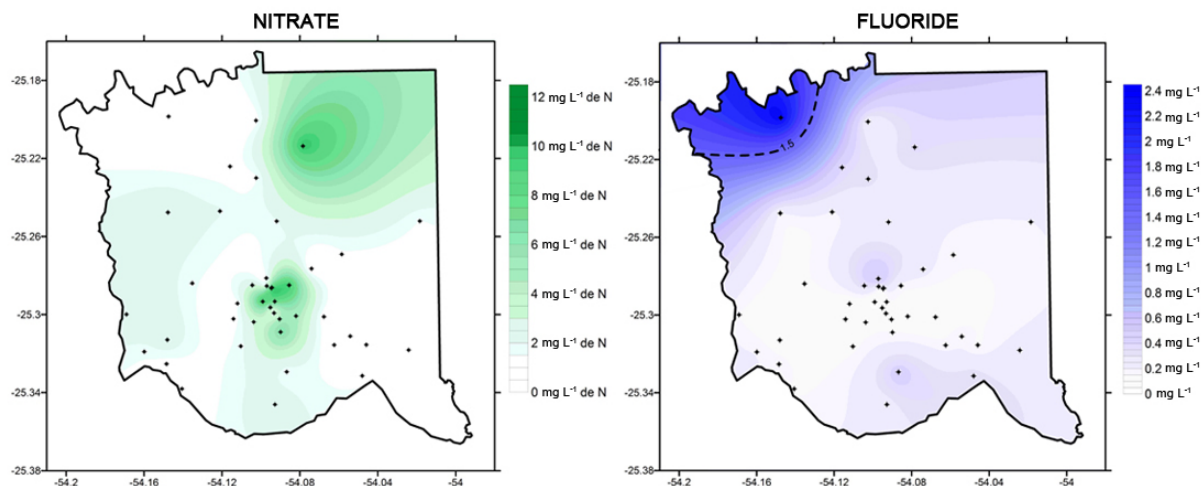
NITRATE

-25.18
-25.22
-25.26
-25.3
-25.34
-25.38

-54.2 -54.16 -54.12 -54.08 -54.04 -54

12 mg L$^{-1}$ de N
10 mg L$^{-1}$ de N
8 mg L$^{-1}$ de N
6 mg L$^{-1}$ de N
4 mg L$^{-1}$ de N
2 mg L$^{-1}$ de N
0 mg L$^{-1}$ de N

FLUORIDE

-25.18
-25.22
-25.26
-25.3
-25.34
-25.38

-54.2 -54.16 -54.12 -54.08 -54.04 -54

1.5

2.4 mg L$^{-1}$
2.2 mg L$^{-1}$
2 mg L$^{-1}$
1.8 mg L$^{-1}$
1.6 mg L$^{-1}$
1.4 mg L$^{-1}$
1.2 mg L$^{-1}$
1 mg L$^{-1}$
0.8 mg L$^{-1}$
0.6 mg L$^{-1}$
0.4 mg L$^{-1}$
0.2 mg L$^{-1}$
0 mg L$^{-1}$